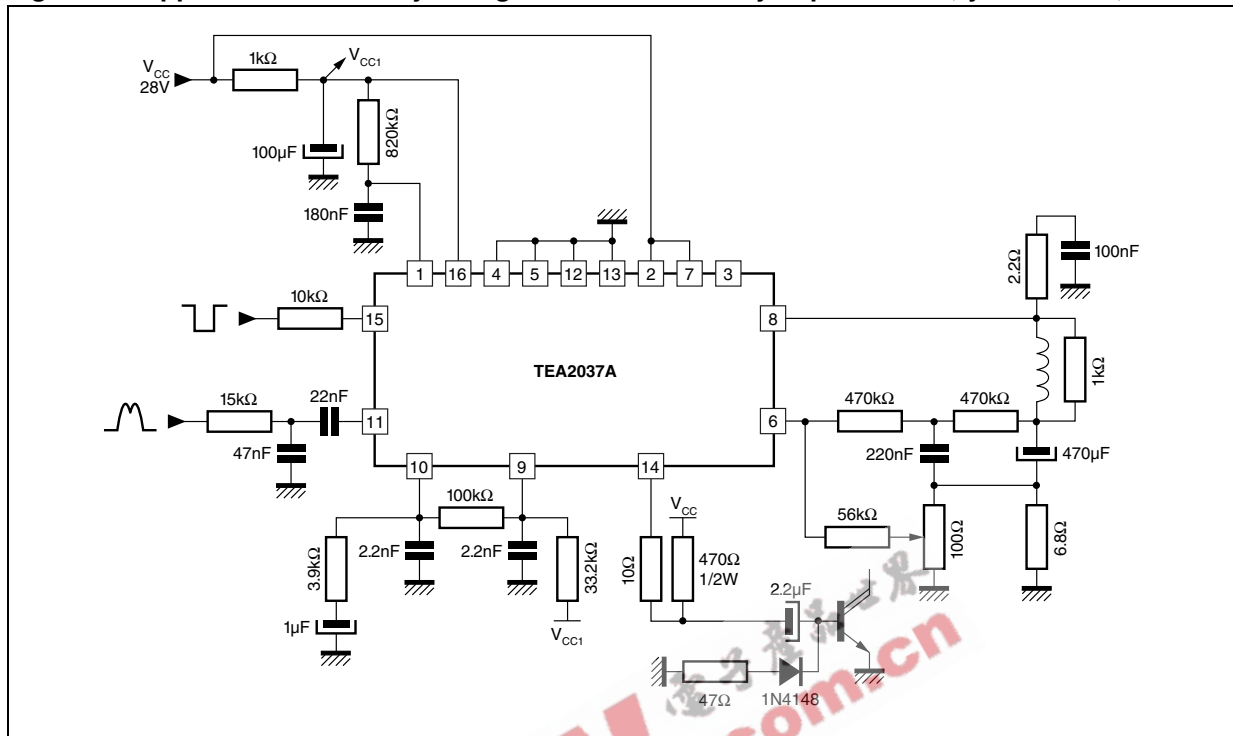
$V_{CC}$
28V
1kΩ
$V_{CC1}$
100µF
820kΩ
180nF
1
16
4
5
12
13
2
7
3
2.2Ω
100nF
10kΩ
15
8
TEA2037A
15kΩ
22nF
11
6
470kΩ
470kΩ
1kΩ
47nF
10
9
14
220nF
470µF
100kΩ
$V_{CC}$
56kΩ
3.9kΩ
2.2nF
2.2nF
33.2kΩ
10Ω
470Ω
1/2W
100Ω
6.8Ω
2.2µF
1µF
$V_{CC1}$
47Ω
1N4148
.com.cn